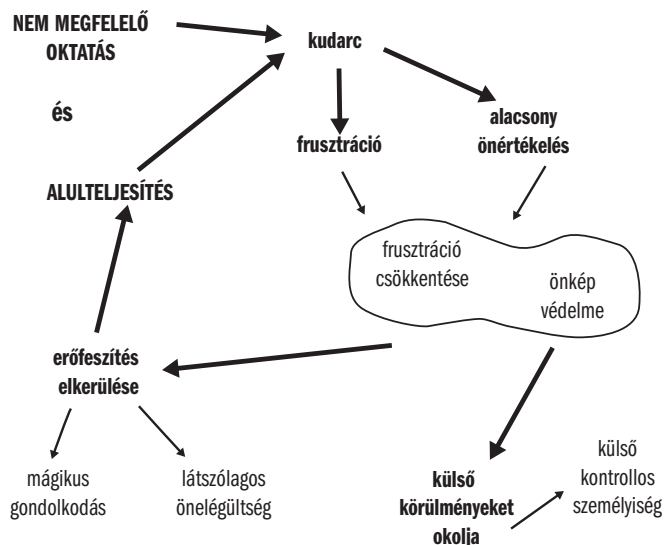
NEM MEGFELELŐ OKTATÁS

kudarc

és

frusztráció

alacsony önértékelés

ALULTELJESÍTÉS

frusztráció csökkentése

önkép védelme

erőfeszítés elkerülése

mágikus gondolkodás

látszólagos önelégültség

külső körülményeket okolja

külső kontrollos személyiség